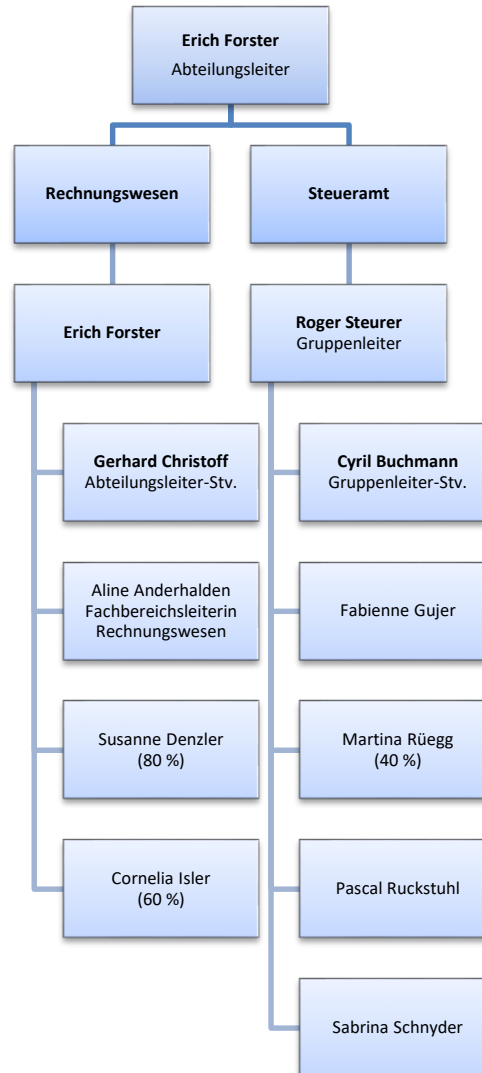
**Erich Forster**
Abteilungsleiter

**Rechnungswesen**

**Erich Forster**

**Gerhard Christoff**
Abteilungsleiter-Stv.

Aline Anderhalden
Fachbereichsleiterin Rechnungswesen

Susanne Denzler
(80 %)

Cornelia Isler
(60 %)

**Steueramt**

**Roger Steurer**
Gruppenleiter

**Cyril Buchmann**
Gruppenleiter-Stv.

Fabienne Gujer

Martina Rüegg
(40 %)

Pascal Ruckstuhl

Sabrina Schnyder